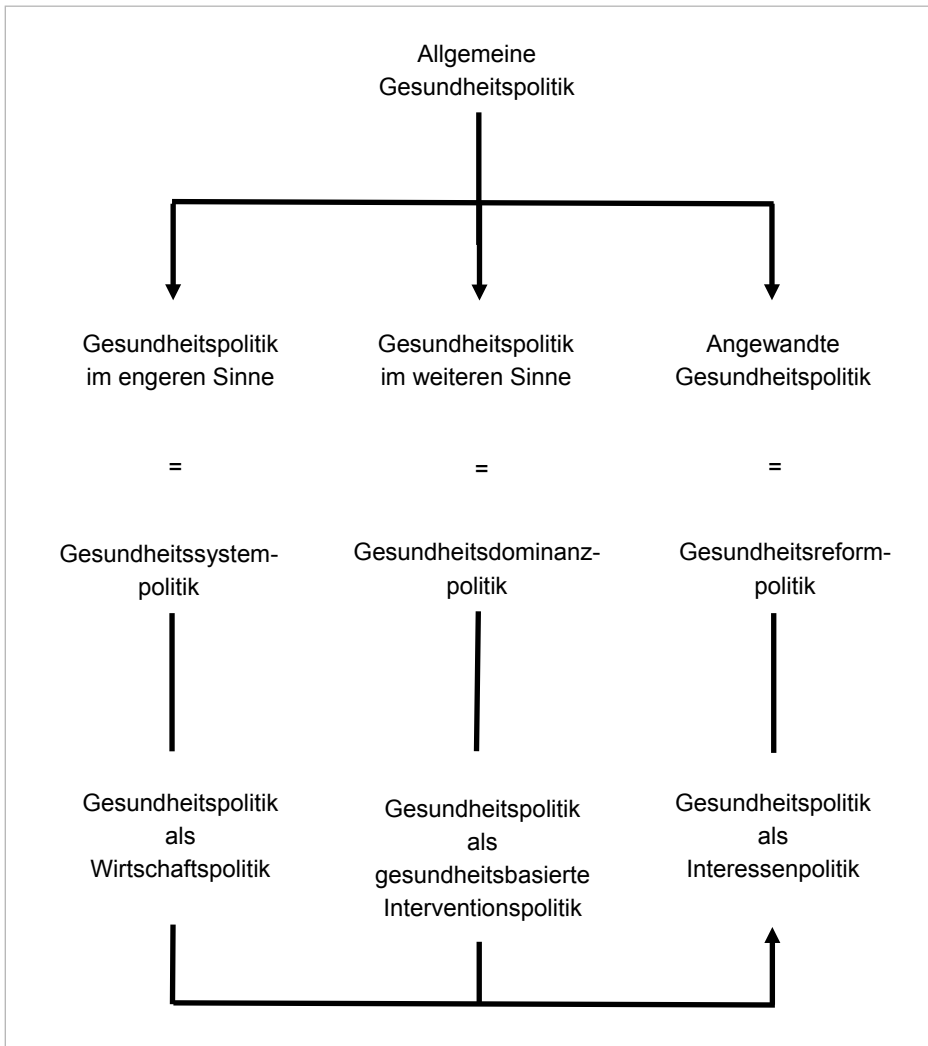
Allgemeine Gesundheitspolitik

Gesundheitspolitik im engeren Sinne

=

Gesundheitssystempolitik

Gesundheitspolitik als Wirtschaftspolitik

Gesundheitspolitik im weiteren Sinne

=

Gesundheitsdominanzpolitik

Gesundheitspolitik als gesundheitsbasierte Interventionspolitik

Angewandte Gesundheitspolitik

=

Gesundheitsreformpolitik

Gesundheitspolitik als Interessenpolitik